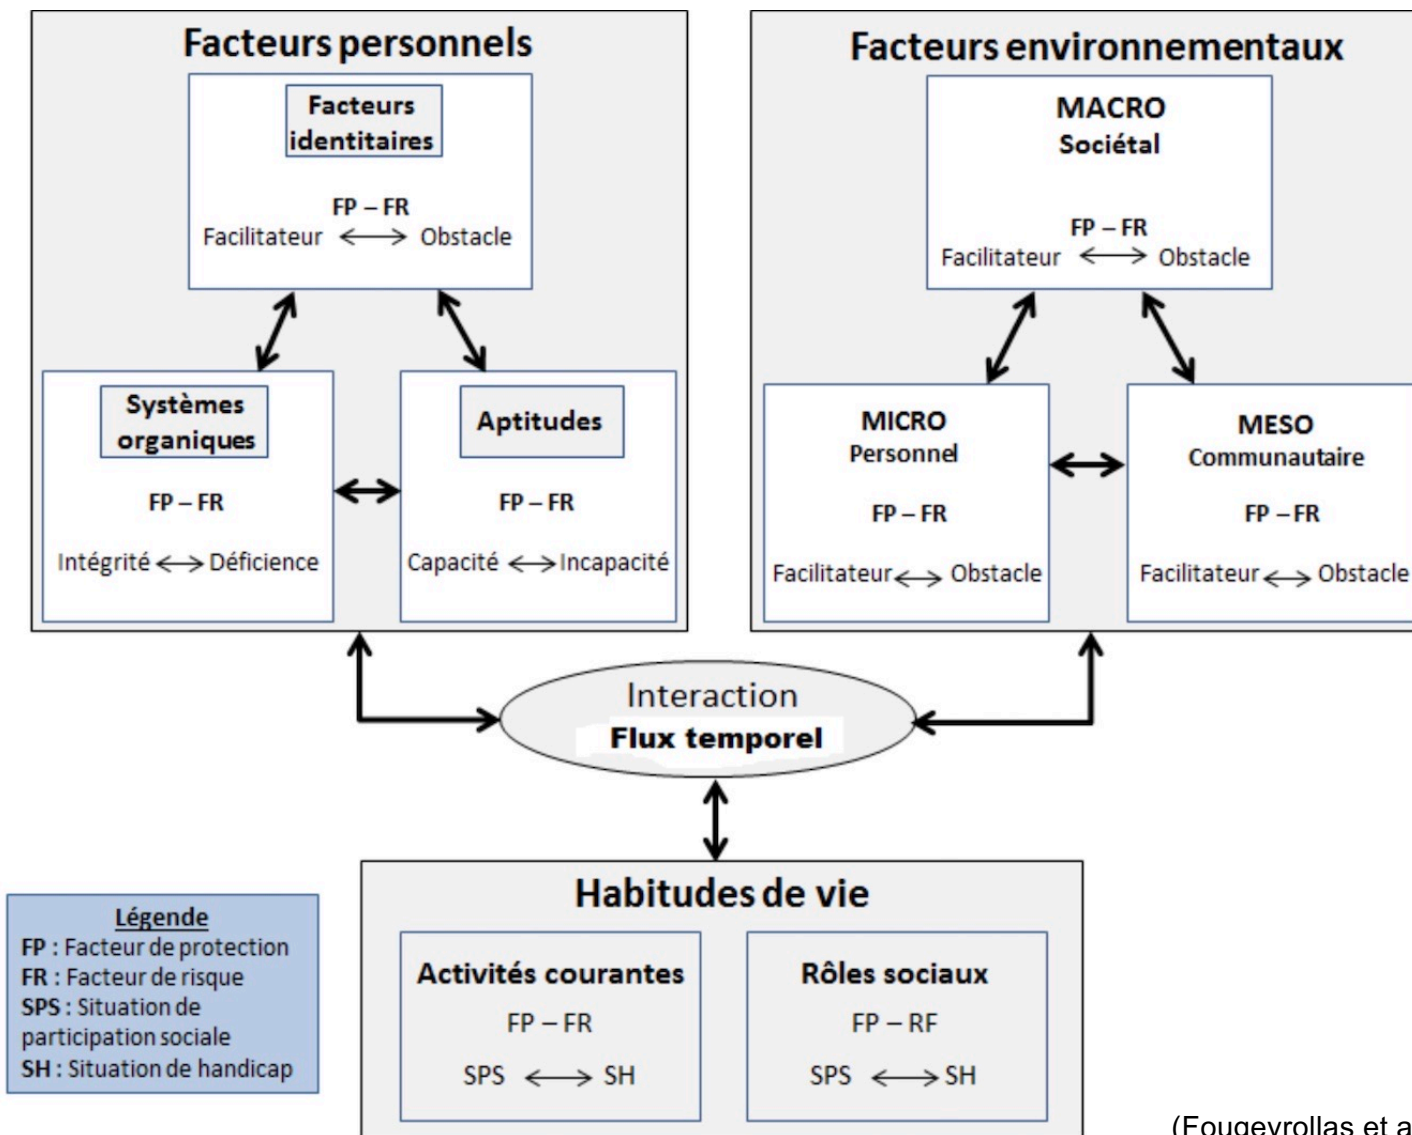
Facteurs personnels

Facteurs identitaires

FP – FR
Facilitateur ⟷ Obstacle

Systèmes organiques

FP – FR

Intégrité ⟷ Déficience

Aptitudes

FP – FR

Capacité ⟷ Incapacité

Facteurs environnementaux

MACRO
Sociétal

FP – FR
Facilitateur ⟷ Obstacle

MICRO
Personnel

FP – FR

Facilitateur ⟷ Obstacle

MESO
Communautaire

FP – FR

Facilitateur ⟷ Obstacle

Interaction
Flux temporel

Habitudes de vie

Activités courantes

FP – FR

SPS ⟷ SH

Rôles sociaux

FP – RF

SPS ⟷ SH

Légende
FP : Facteur de protection
FR : Facteur de risque
SPS : Situation de participation sociale
SH : Situation de handicap

(Fougeyrollas et a